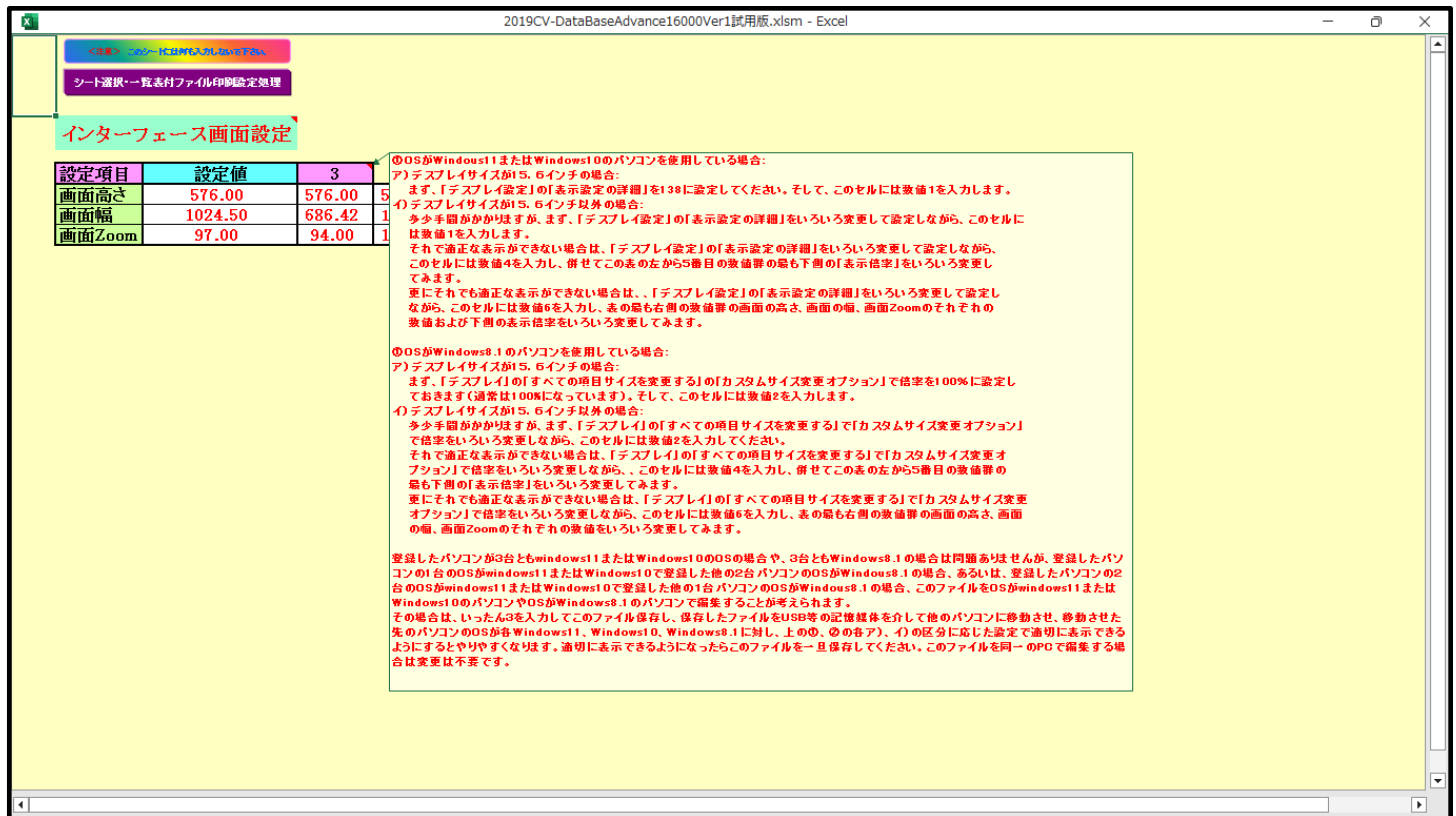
2019CV-DataBaseAdvance16000Ver1試用版.xlsm - Excel

<注意> このシートには何も入力しないで下さい。

シート選択・一覧表付ファイル印刷設定処理

インターフェース画面設定

| 設定項目 | 設定値 | 3 | 5 |
|---|---|---|---|
| 画面高さ | 576.00 | 576.00 | 5 |
| 画面幅 | 1024.50 | 686.42 | 1 |
| 画面Zoom | 97.00 | 94.00 | 1 |

①OSがWindows11またはWindows10のパソコンを使用している場合:
ア) デスプレイサイズが15.6インチの場合:
まず、「デスプレイ設定」の「表示設定の詳細」を138に設定してください。そして、このセルには数値1を入力します。
イ) デスプレイサイズが15.6インチ以外の場合:
多少手間がかかりますが、まず、「デスプレイ設定」の「表示設定の詳細」をいろいろ変更して設定しながら、このセルには数値1を入力します。
それで適正な表示ができない場合は、「デスプレイ設定」の「表示設定の詳細」をいろいろ変更して設定しながら、このセルには数値4を入力し、併せてこの表の左から5番目の数値群の最も下側の「表示倍率」をいろいろ変更してみます。
更にそれでも適正な表示ができない場合は、、「デスプレイ設定」の「表示設定の詳細」をいろいろ変更して設定しながら、このセルには数値6を入力し、表の最も右側の数値群の画面の高さ、画面の幅、画面Zoomのそれぞれの数値および下側の表示倍率をいろいろ変更してみます。

②OSがWindows8.1のパソコンを使用している場合:
ア) デスプレイサイズが15.6インチの場合:
まず、「デスプレイ」の「すべての項目サイズを変更する」の「カスタムサイズ変更オプション」で倍率を100%に設定しておきます(通常は100%になっています)。そして、このセルには数値2を入力します。
イ) デスプレイサイズが15.6インチ以外の場合:
多少手間がかかりますが、まず、「デスプレイ」の「すべての項目サイズを変更する」で「カスタムサイズ変更オプション」で倍率をいろいろ変更しながら、このセルには数値2を入力してください。
それで適正な表示ができない場合は、「デスプレイ」の「すべての項目サイズを変更する」で「カスタムサイズ変更オプション」で倍率をいろいろ変更しながら、、このセルには数値4を入力し、併せてこの表の左から5番目の数値群の最も下側の「表示倍率」をいろいろ変更してみます。
更にそれでも適正な表示ができない場合は、「デスプレイ」の「すべての項目サイズを変更する」で「カスタムサイズ変更オプション」で倍率をいろいろ変更しながら、このセルには数値6を入力し、表の最も右側の数値群の画面の高さ、画面の幅、画面Zoomのそれぞれの数値をいろいろ変更してみます。

登録したパソコンが3台ともwindows11またはWindows10のOSの場合や、3台ともWindows8.1の場合は問題ありませんが、登録したパソコンの1台のOSがwindows11またはWindows10で登録した他の2台パソコンのOSがWindows8.1の場合、あるいは、登録したパソコンの2台のOSがwindows11またはWindows10で登録した他の1台パソコンのOSがWindows8.1の場合、このファイルをOSがwindows11またはWindows10のパソコンやOSがWindows8.1のパソコンで編集することが考えられます。
その場合は、いったん3を入力してこのファイル保存し、保存したファイルをUSB等の記憶媒体を介して他のパソコンに移動させ、移動させた先のパソコンのOSが各Windows11、Windows10、Windows8.1に対し、上の①、②の各ア)、イ)の区分に応じた設定で適切に表示できるようにするとやりやすくなります。適切に表示できるようになったらこのファイルを一旦保存してください。このファイルを同一のPCで編集する場合は変更は不要です。